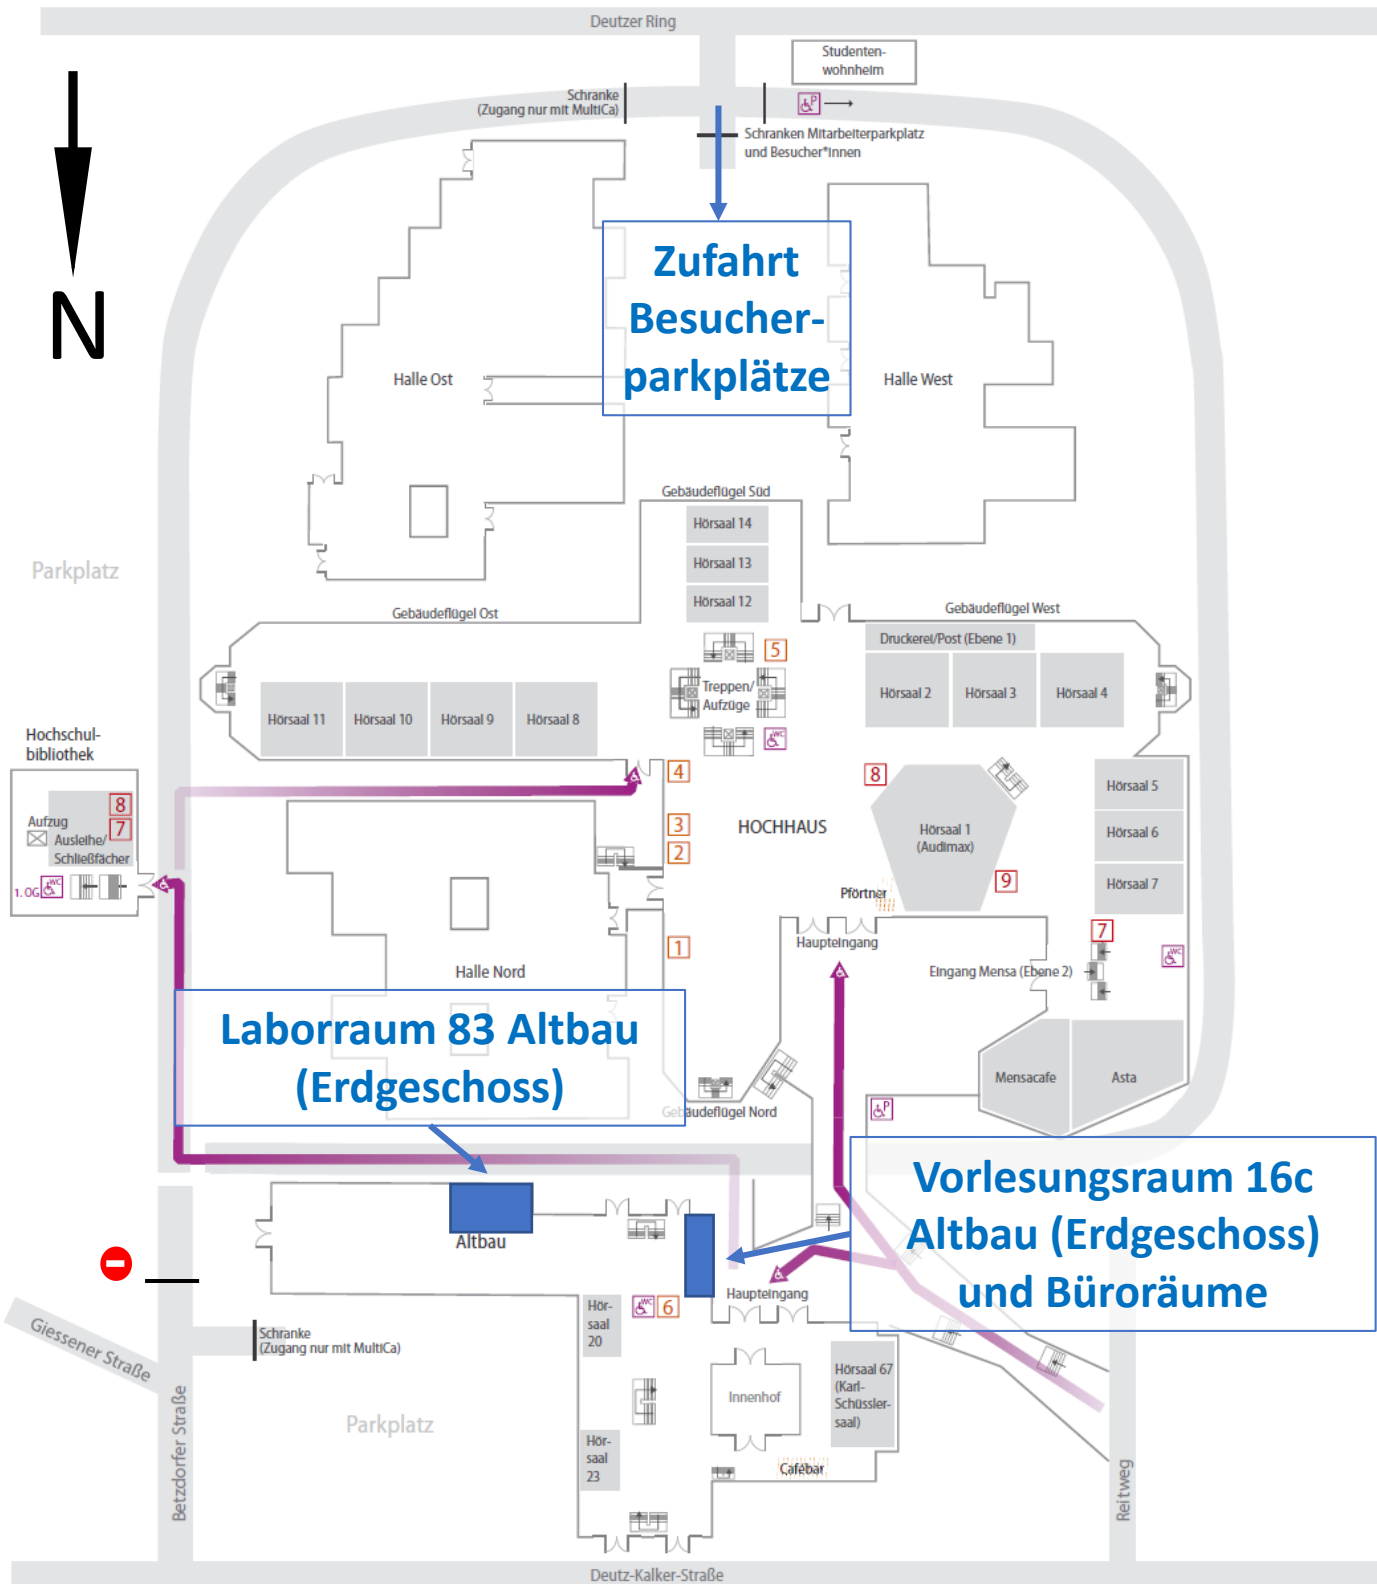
Deutzer Ring

Studenten-wohnheim

Schranke (Zugang nur mit MultiCa)

Schranken Mitarbeiterparkplatz und Besucher*innen

N

Zufahrt Besucher-parkplätze

Halle Ost

Halle West

Parkplatz

Gebäudeflügel Süd

Hörsaal 14

Hörsaal 13

Hörsaal 12

Gebäudeflügel Ost

Gebäudeflügel West

Druckerei/Post (Ebene 1)

5

Treppen/ Aufzüge

Hörsaal 11

Hörsaal 10

Hörsaal 9

Hörsaal 8

Hörsaal 2

Hörsaal 3

Hörsaal 4

Hochschul-bibliothek

8

7

Aufzug

Ausleihe/ Schließfächer

1. OG

4

8

Hörsaal 5

Hörsaal 6

Hörsaal 7

3

2

HOCHHAUS

Hörsaal 1 (Audimax)

9

Pförtner

Halle Nord

1

Haupteingang

Eingang Mensa (Ebene 2)

7

Laborraum 83 Altbau (Erdgeschoss)

Mensacafe

Asta

Gebäudeflügel Nord

Vorlesungsraum 16c Altbau (Erdgeschoss) und Büroräume

Altbau

Haupteingang

6

Hör-saal 20

Giessener Straße

Schranke (Zugang nur mit MultiCa)

Parkplatz

Innenhof

Hörsaal 67 (Karl-Schüssler-saal)

Hör-saal 23

Cafébar

Betzdorfer Straße

Reitweg

Deutz-Kalker-Straße